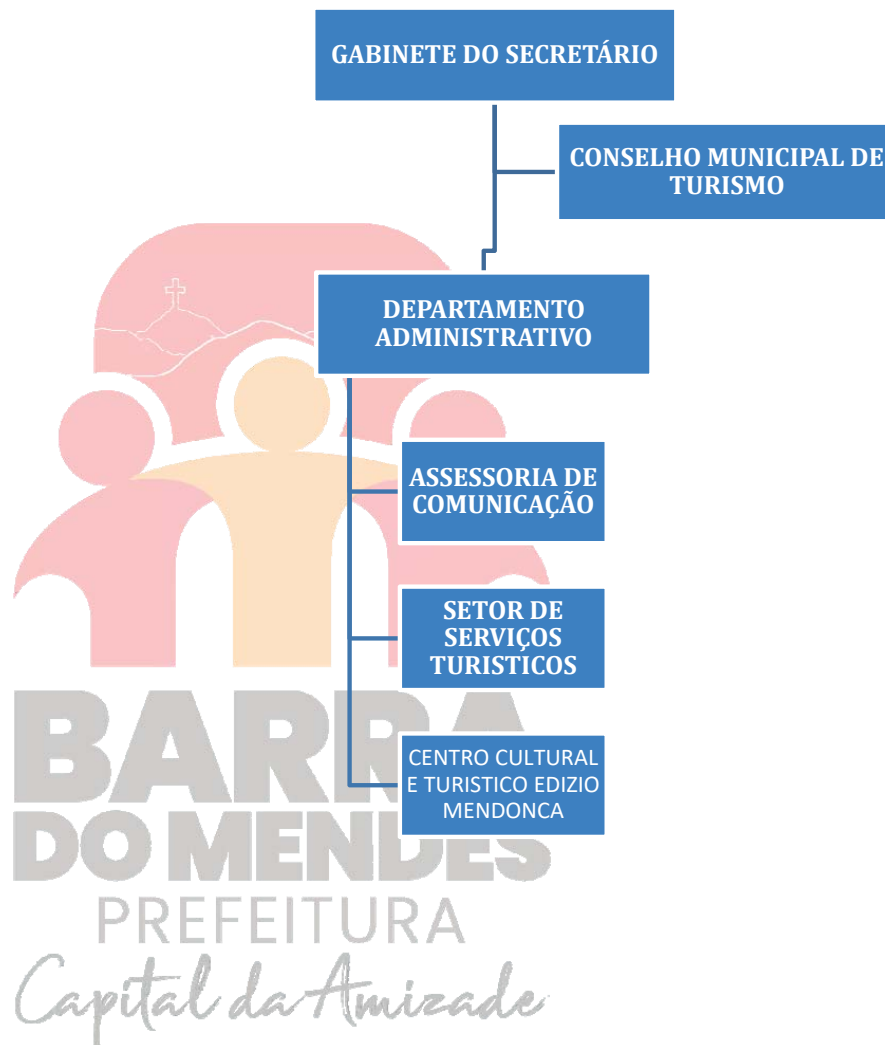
GABINETE DO SECRETÁRIO

CONSELHO MUNICIPAL DE TURISMO

DEPARTAMENTO ADMINISTRATIVO

ASSESSORIA DE COMUNICAÇÃO

SETOR DE SERVIÇOS TURISTICOS

CENTRO CULTURAL E TURISTICO EDIZIO MENDONCA

BARRA DO MENDES
PREFEITURA
Capital da Amizade